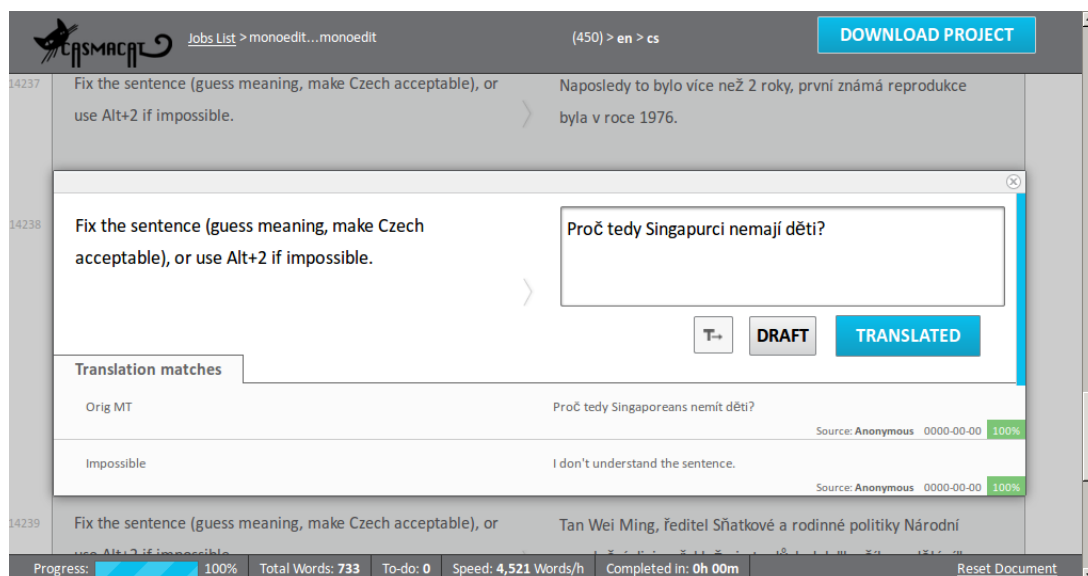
CASMACAT Jobs List > monoedit...monoedit (450) > en > cs DOWNLOAD PROJECT

14237 Fix the sentence (guess meaning, make Czech acceptable), or use Alt+2 if impossible.

Naposledy to bylo více než 2 roky, první známá reprodukce byla v roce 1976.

14238 Fix the sentence (guess meaning, make Czech acceptable), or use Alt+2 if impossible.

Proč tedy Singapurci nemají děti?

DRAFT TRANSLATED

Translation matches

Orig MT Proč tedy Singaporeans nemít děti?
Source: Anonymous 0000-00-00 100%

Impossible I don't understand the sentence.
Source: Anonymous 0000-00-00 100%

14239 Fix the sentence (guess meaning, make Czech acceptable), or use Alt+2 if impossible.

Tan Wei Ming, ředitel Sňatkové a rodinné politiky Národní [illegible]

Progress: 100% | Total Words: 733 | To-do: 0 | Speed: 4,521 Words/h | Completed in: 0h 00m | Reset Document